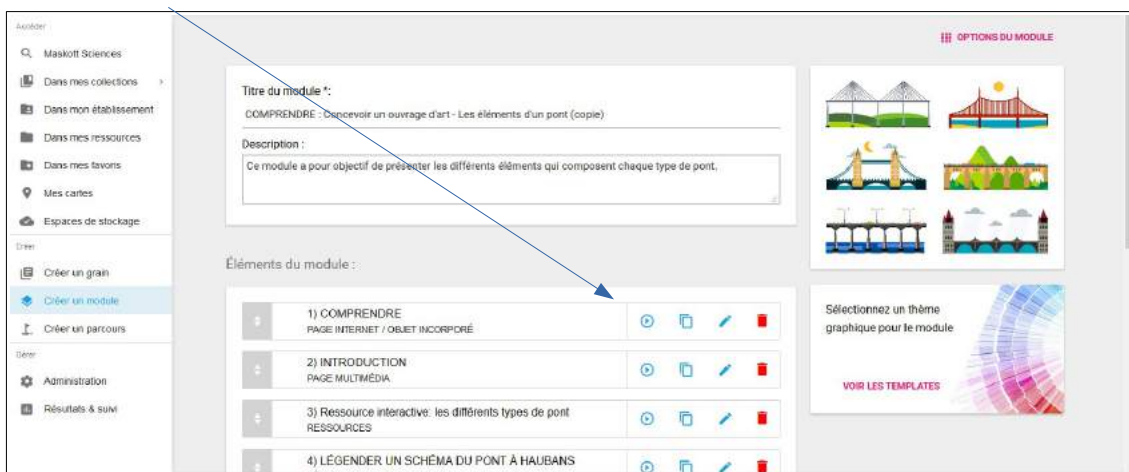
Accéder

Maskott Sciences

Dans mes collections

Dans mon établissement

Dans mes ressources

Dans mes favoris

Mes cartes

Espaces de stockage

Créer

Créer un grain

Créer un module

Créer un parcours

Gérer

Administration

Résultats & suivi

OPTIONS DU MODULE

Titre du module *:

COMPRENDRE : Concevoir un ouvrage d'art - Les éléments d'un pont (copie)

Description :

Ce module a pour objectif de présenter les différents éléments qui composent chaque type de pont.

Éléments du module :

1) COMPRENDRE
PAGE INTERNET / OBJET INCORPORÉ

2) INTRODUCTION
PAGE MULTIMÉDIA

3) Ressource interactive: les différents types de pont
RESSOURCES

4) LÉGENDER UN SCHÉMA DU PONT À HAUBANS

Sélectionnez un thème graphique pour le module

VOIR LES TEMPLATES